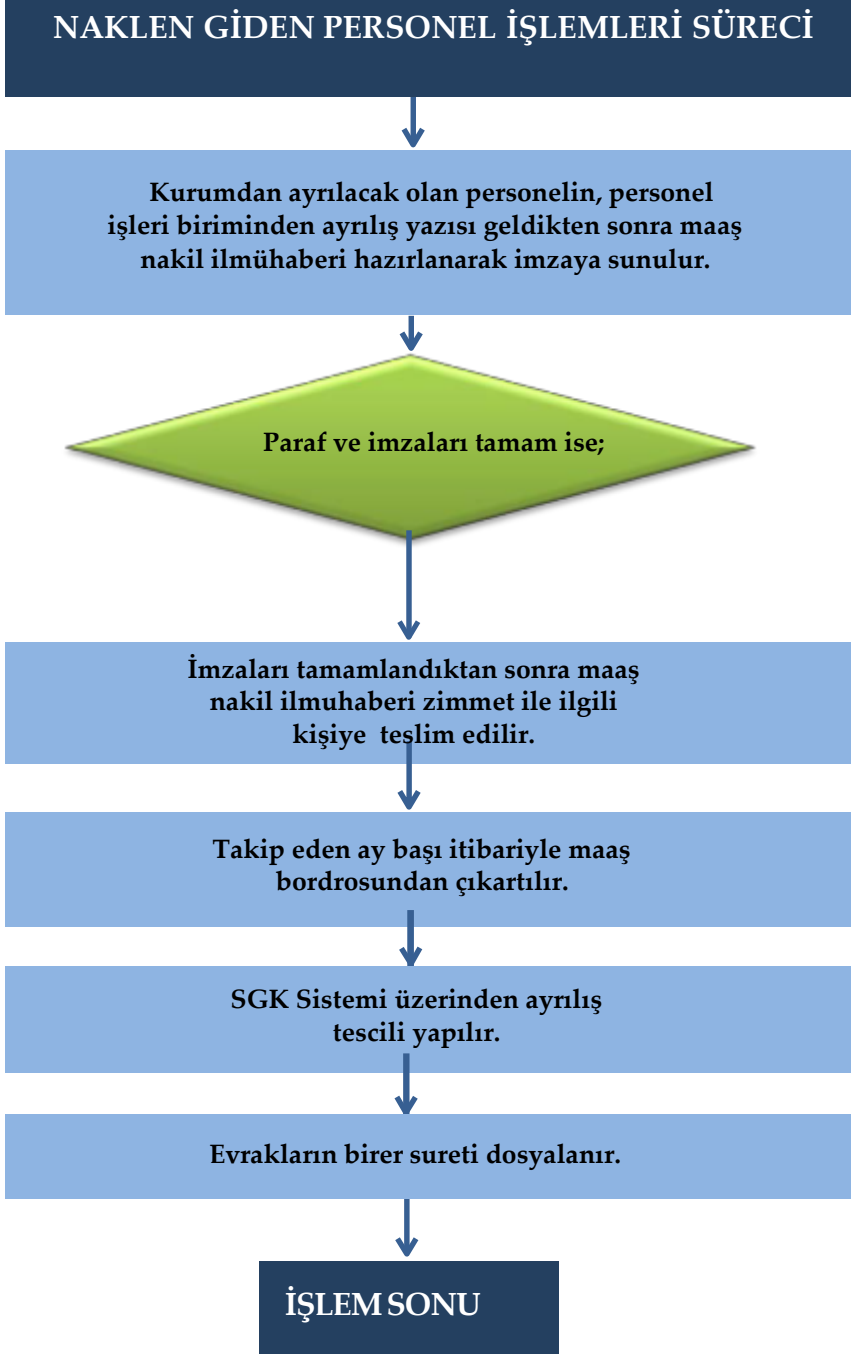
NAKLEN GİDEN PERSONEL İŞLEMLERİ SÜRECİ

Kurumdan ayrılacak olan personelin, personel işleri biriminden ayrılış yazısı geldikten sonra maaş nakil ilmühaberi hazırlanarak imzaya sunulur.

Paraf ve imzaları tamam ise;

İmzaları tamamlandıktan sonra maaş nakil ilmuhaberi zimmet ile ilgili kişiye teslim edilir.

Takip eden ay başı itibariyle maaş bordrosundan çıkartılır.

SGK Sistemi üzerinden ayrılış tescili yapılır.

Evrakların birer sureti dosyalanır.

İŞLEM SONU